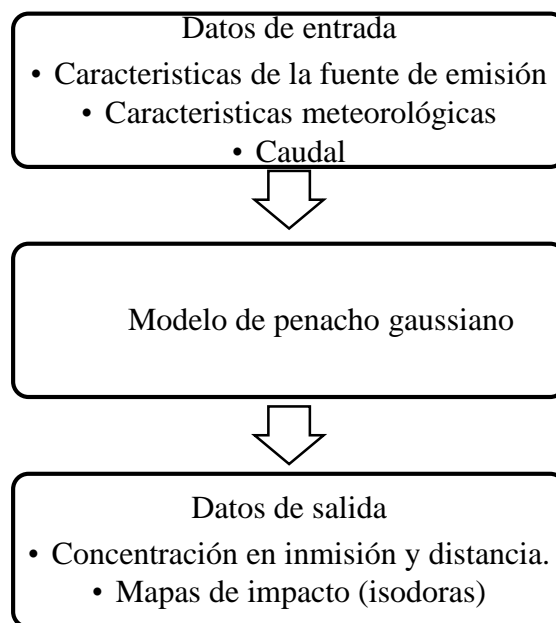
Datos de entrada

• Caracteristicas de la fuente de emisión
• Caracteristicas meteorológicas
• Caudal

Modelo de penacho gaussiano

Datos de salida

• Concentración en inmisión y distancia.
• Mapas de impacto (isodoras)